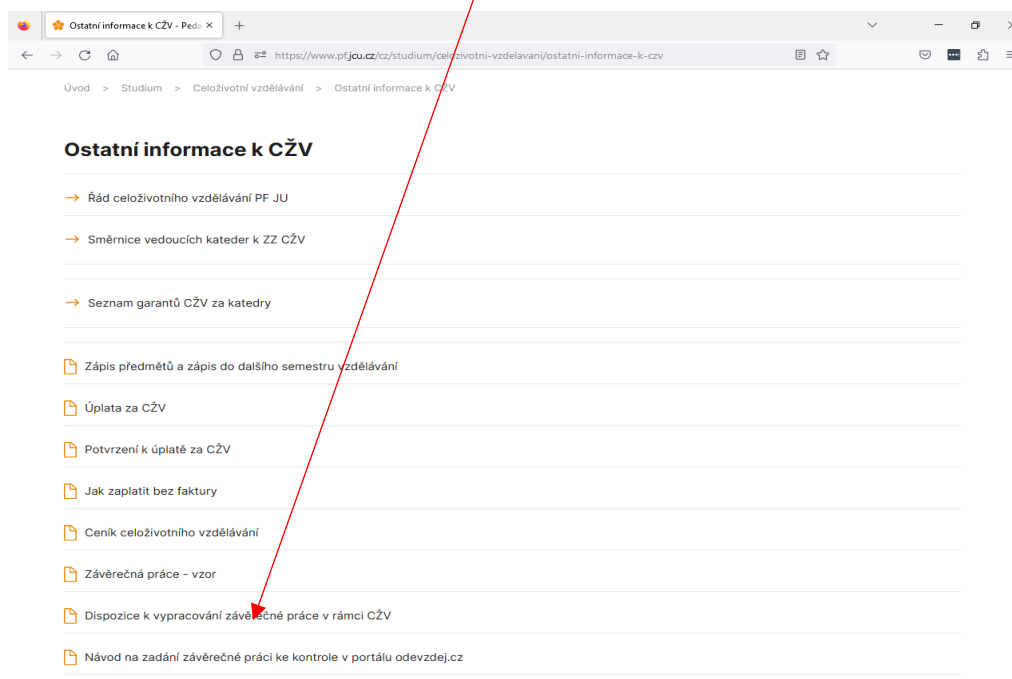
Ostatní informace k CŽV - Peda ×
+

https://www.pf.jcu.cz/cz/studium/celozivotni-vzdelavani/ostatni-informace-k-czv

Úvod > Studium > Celoživotní vzdělávání > Ostatní informace k CŽV

Ostatní informace k CŽV

→ Řád celoživotního vzdělávání PF JU

→ Směrnice vedoucích kateder k ZZ CŽV

→ Seznam garantů CŽV za katedry

Zápis předmětů a zápis do dalšího semestru vzdělávání

Úplata za CŽV

Potvrzení k úplatě za CŽV

Jak zaplatit bez faktury

Ceník celoživotního vzdělávání

Závěrečná práce - vzor

Dispozice k vypracování závěrečné práce v rámci CŽV

Návod na zadání závěrečné práci ke kontrole v portálu odevzdej.cz